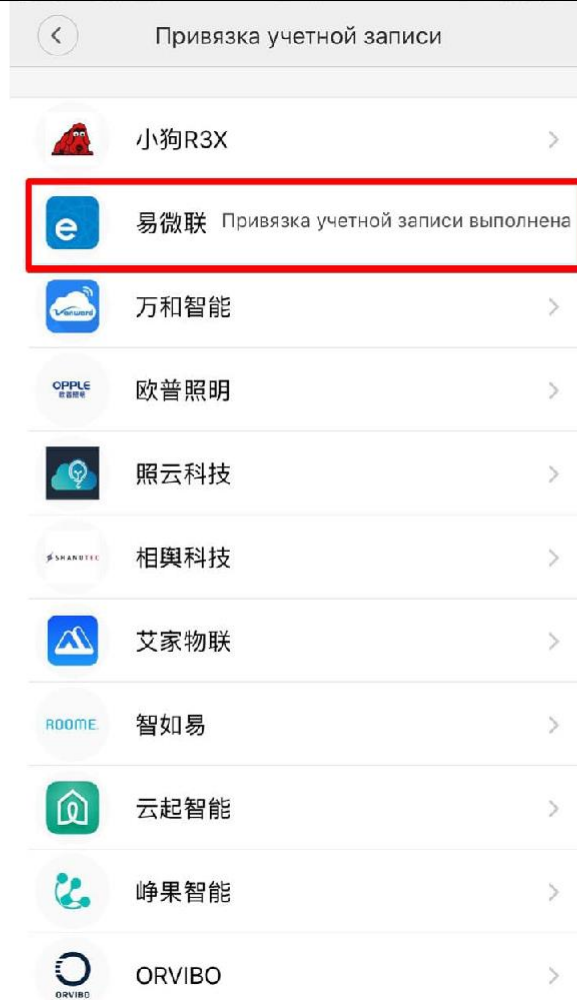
Привязка учетной записи

小狗R3X

e 易微联 Привязка учетной записи выполнена

Vanward 万和智能

OPPLE 欧普照明 欧普照明

照云科技

SHANUTEC 相舆科技

艾家物联

ROOME 智如易

云起智能

峥果智能

ORVIBO ORVIBO